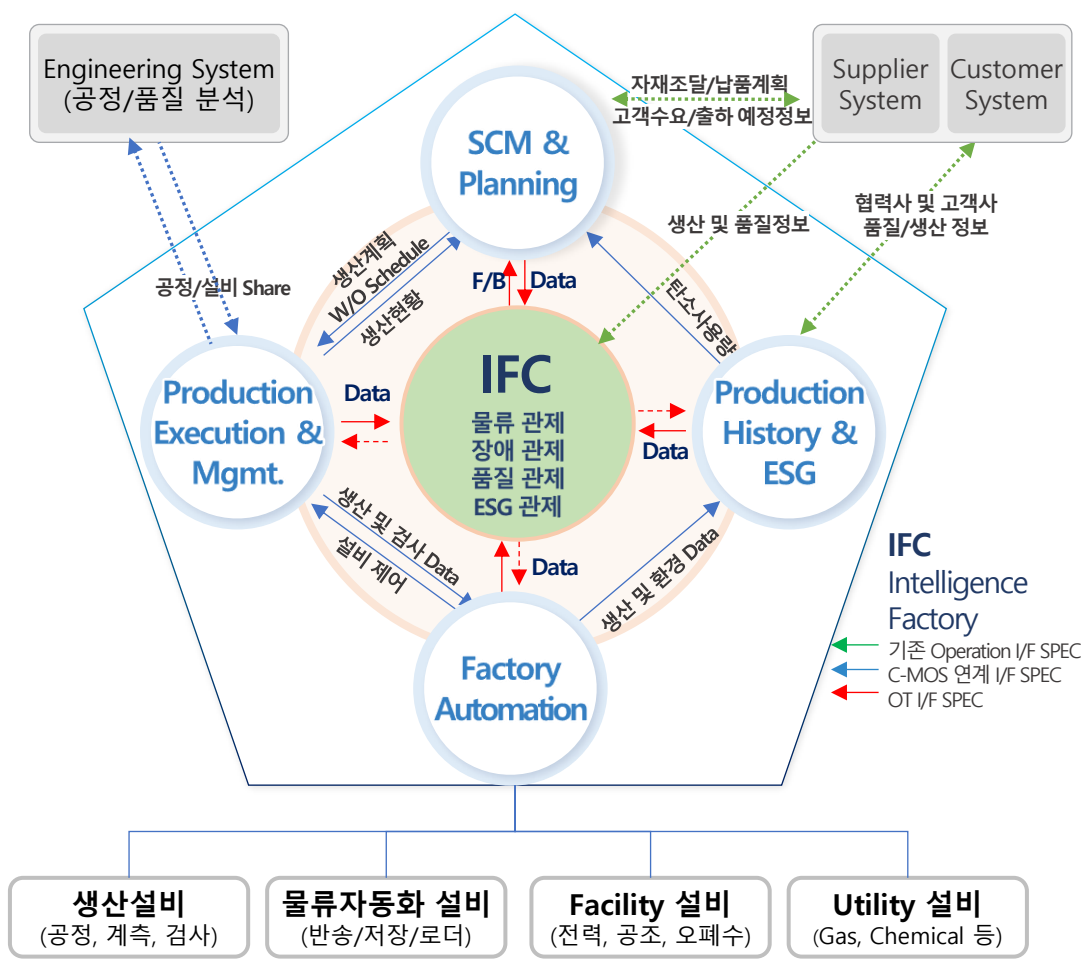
Engineering System
(공정/품질 분석)

자재조달/납품계획
고객수요/출하 예정정보

Supplier System

Customer System

SCM & Planning

생산 및 품질정보

협력사 및 고객사
품질/생산 정보

공정/설비 Share

생산계획
W/O Schedule

생산현황

F/B

Data

탄소사용량

IFC
물류 관제
장애 관제
품질 관제
ESG 관제

Production Execution & Mgmt.

Data

Data

Production History & ESG

생산 및 검사 Data

설비 제어

Data

생산 및 환경 Data

IFC
Intelligence
Factory

기존 Operation I/F SPEC
C-MOS 연계 I/F SPEC
OT I/F SPEC

Factory Automation

생산설비
(공정, 계측, 검사)

물류자동화 설비
(반송/저장/로더)

Facility 설비
(전력, 공조, 오폐수)

Utility 설비
(Gas, Chemical 등)